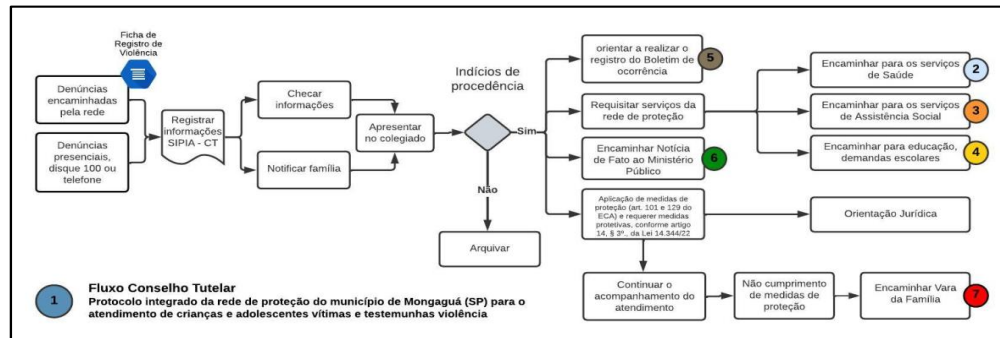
Ficha de Registro de Violência

Denúncias encaminhadas pela rede

Denúncias presenciais, disque 100 ou telefone

Registrar informações SIPIA - CT

Checar informações

Notificar família

Apresentar no colegiado

Indícios de procedência

Sim

Não

Arquivar

orientar a realizar o registro do Boletim de ocorrência 5

Requisitar serviços da rede de proteção

Encaminhar Notícia de Fato ao Ministério Público 6

Aplicação de medidas de proteção (art. 101 e 129 do ECA) e requerer medidas protetivas, conforme artigo 14, § 3º., da Lei 14.344/22

Encaminhar para os serviços de Saúde 2

Encaminhar para os serviços de Assistência Social 3

Encaminhar para educação, demandas escolares 4

Orientação Jurídica

Continuar o acompanhamento do atendimento

Não cumprimento de medidas de proteção

Encaminhar Vara da Família 7

1 Fluxo Conselho Tutelar
Protocolo integrado da rede de proteção do município de Mongaguá (SP) para o atendimento de crianças e adolescentes vítimas e testemunhas violência